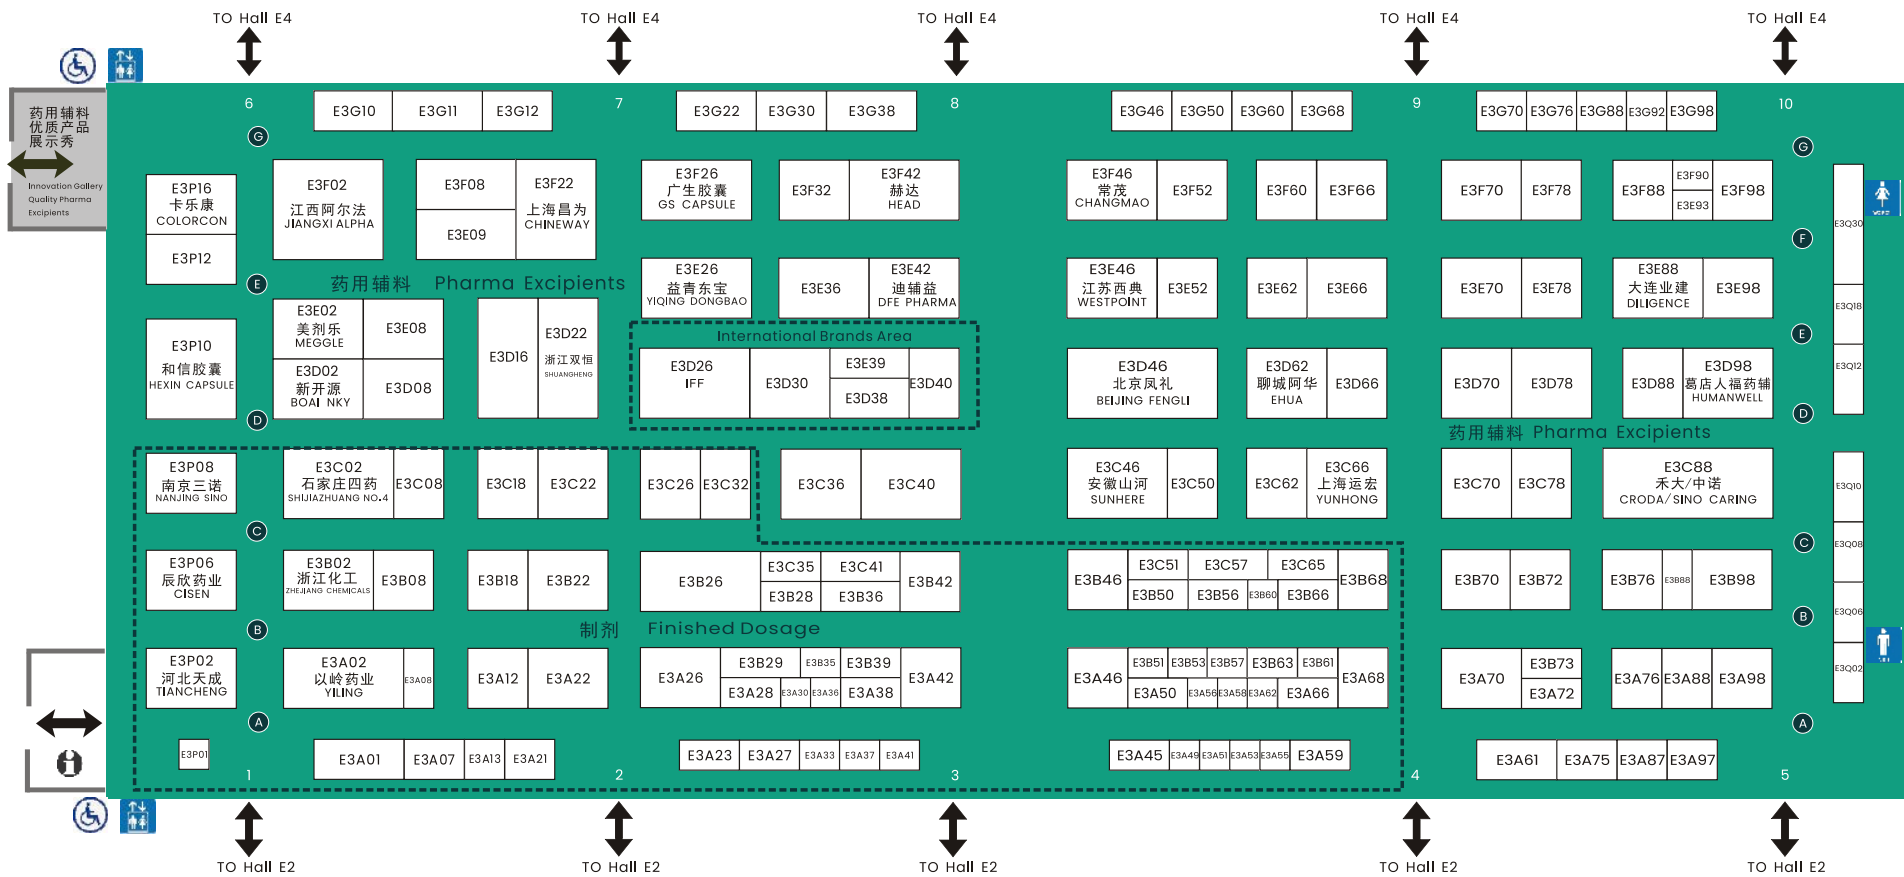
TO Hall E4 TO Hall E4 TO Hall E4 TO Hall E4 TO Hall E4

药用辅料 优质产品 展示秀
Innovation Gallery Quality Pharma Excipients

6 7 8 9 10

E3G10 E3G11 E3G12 E3G22 E3G30 E3G38 E3G46 E3G50 E3G60 E3G68 E3G70 E3G76 E3G88 E3G92 E3G98

G

E3P16 卡乐康 COLORCON
E3P12
E3F02 江西阿尔法 JIANGXI ALPHA
E3F08 E3F22 上海昌为 CHINEWAY
E3F09
E3F26 广生胶囊 GS CAPSULE
E3F32
E3F42 赫达 HEAD
E3F46 常茂 CHANGMAO
E3F52
E3F60 E3F66
E3F70 E3F78
E3F88 E3F90 E3F93 E3F98

F

E
药用辅料 Pharma Excipients
E3E02 美剂乐 MEGGLE
E3E08
E3D16
E3D22 浙江双恒 SHUANGHENG
E3E26 益青东宝 YIQING DONGBAO
E3E36
E3E42 迪辅益 DFE PHARMA
E3E46 江苏西典 WESTPOINT
E3E52
E3E62 E3E66
E3E70 E3E78
E3E88 大连业建 DILIGENCE
E3E98

E3P10 和信胶囊 HEXIN CAPSULE
E3D02 新开源 BOAI NKY
E3D08
International Brands Area
E3D26 IFF
E3D30
E3E39
E3D38
E3D40
E3D46 北京凤礼 BEIJING FENGLI
E3D62 聊城阿华 EHUA
E3D66
E3D70 E3D78
E3D88
E3D98 葛店人福药辅 HUMANWELL

D
药用辅料 Pharma Excipients

E3P08 南京三诺 NANJING SINO
E3C02 石家庄四药 SHIJIAZHUANG NO.4
E3C08
E3C18 E3C22
E3C26 E3C32
E3C36 E3C40
E3C46 安徽山河 SUNHERE
E3C50
E3C62
E3C66 上海运宏 YUNHONG
E3C70 E3C78
E3C88 禾大/中诺 CRODA/SINO CARING

C

E3P06 辰欣药业 CISEN
E3B02 浙江化工 ZHEJIANG CHEMICALS
E3B08
E3B18 E3B22
E3B26
E3C35 E3C41
E3B28 E3B36
E3B42
E3B46
E3C51 E3C57 E3C65
E3B50 E3B56 E3B60 E3B66
E3B68
E3B70 E3B72
E3B76 E3B88 E3B98

B
制剂 Finished Dosage

E3P02 河北天成 TIANCHENG
E3A02 以岭药业 YILING
E3A08
E3A12 E3A22
E3A26
E3B29 E3B35 E3B39
E3A28 E3A30 E3A36 E3A38
E3A42
E3A46
E3B51 E3B53 E3B57 E3B63 E3B61
E3A50 E3A56 E3A58 E3A62 E3A66
E3A68
E3A70
E3B73
E3A72
E3A76 E3A88 E3A98

A

E3P01
E3A01 E3A07 E3A13 E3A21
E3A23 E3A27 E3A33 E3A37 E3A41
E3A45 E3A49 E3A51 E3A53 E3A55 E3A59
E3A61 E3A75 E3A87 E3A97

E3Q30 E3Q18 E3Q12 E3Q10 E3Q08 E3Q06 E3Q02

1 2 3 4 5

TO Hall E2 TO Hall E2 TO Hall E2 TO Hall E2 TO Hall E2